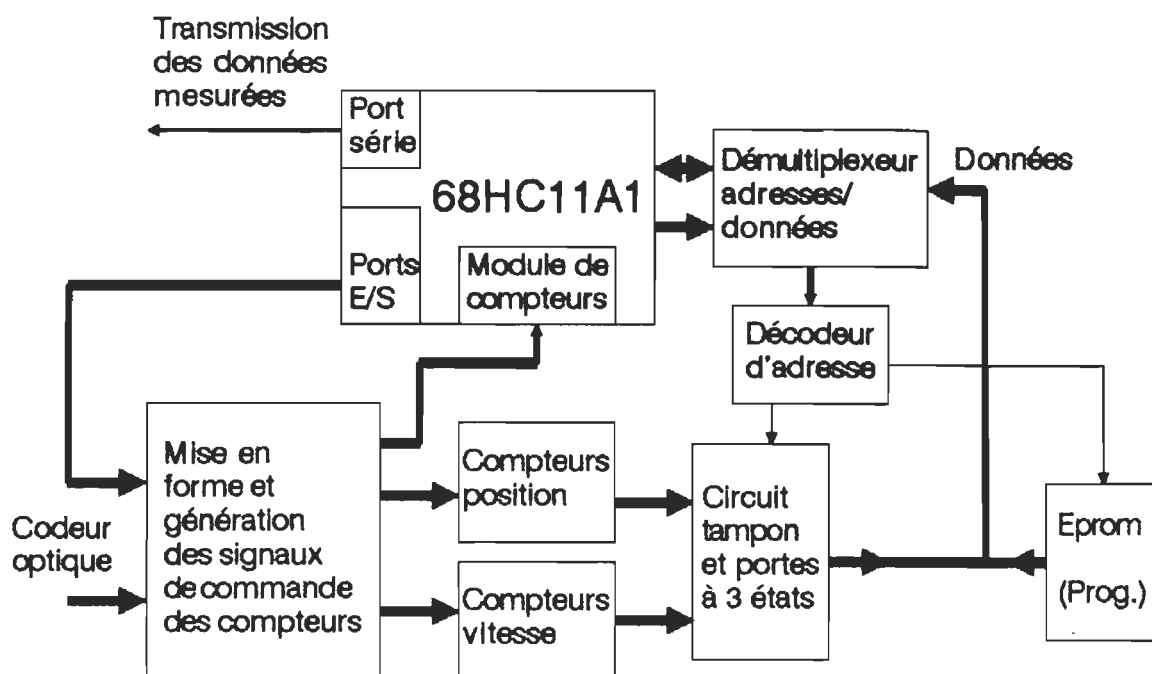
Transmission des données mesurées

Port série

68HC11A1

Ports E/S

Module de compteurs

Démultiplexeur adresses/ données

Données

Décodeur d'adresse

Mise en forme et génération des signaux decommande des compteurs

Compteurs position

Compteurs vitesse

Circuit tampon et portes à 3 états

Codeur optique

Eprom

(Prog.)